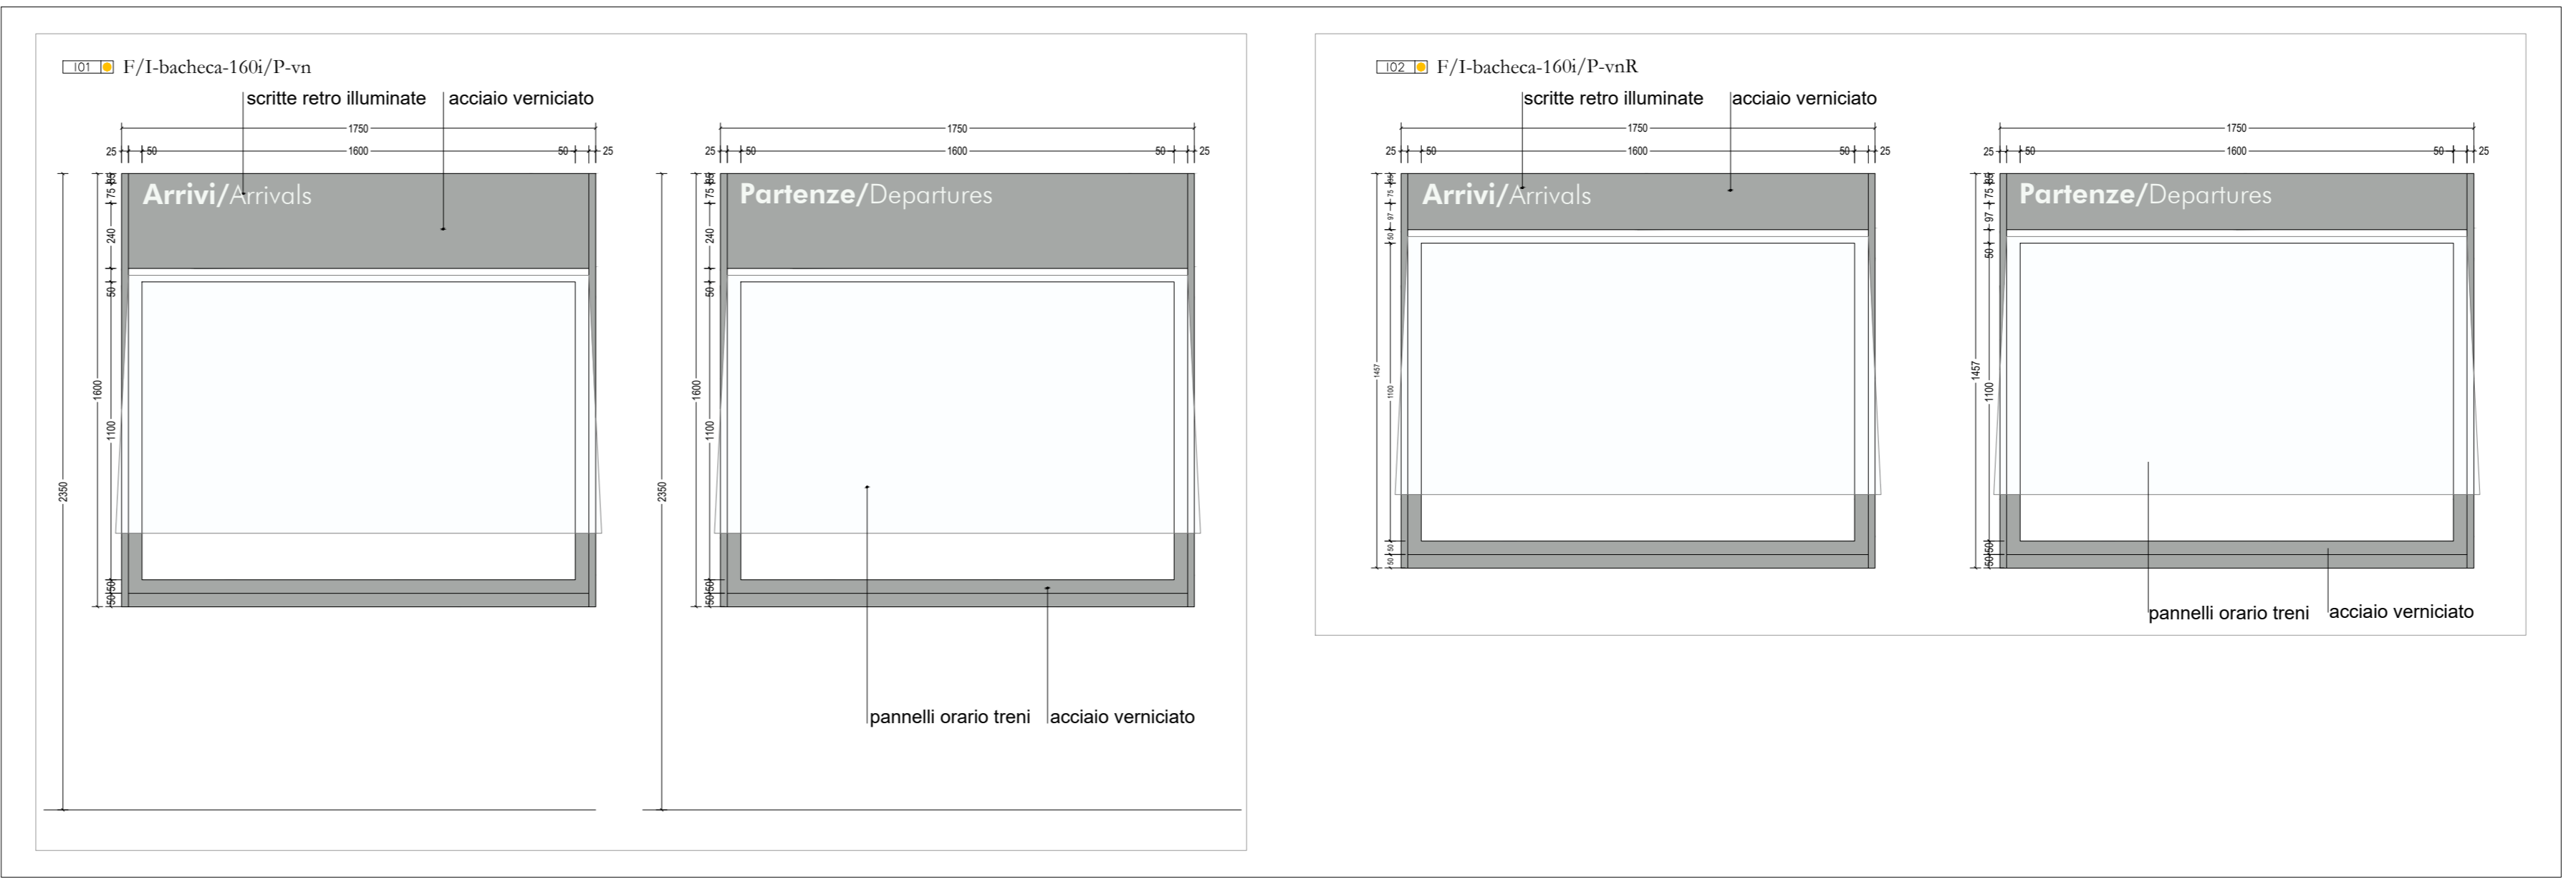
I01 F/I-bacheca-160i/P-vn

scritte retro illuminate
acciaio verniciato

1750
25 50 1600 50 25

Arrivi/Arrivals

75 50
240
50
1600
1100
2350
50 50

1750
25 50 1600 50 25

Partenze/Departures

75 50
240
50
1600
1100
2350
50 50

pannelli orario treni
acciaio verniciato

I02 F/I-bacheca-160i/P-vnR

scritte retro illuminate
acciaio verniciato

1750
25 50 1600 50 25

Arrivi/Arrivals

75 50
97
50
1457
1100
50 50

1750
25 50 1600 50 25

Partenze/Departures

75 50
97
50
1457
1100
50 50

pannelli orario treni
acciaio verniciato